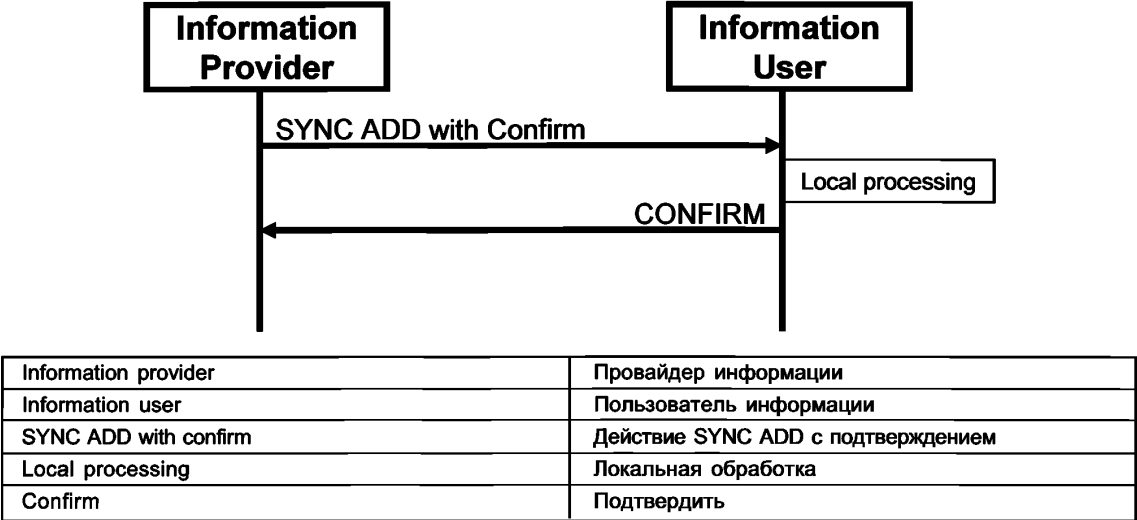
Information Provider

Information User

SYNC ADD with Confirm

Local processing

CONFIRM

| Information provider | Провайдер информации |
|---|---|
| Information user | Пользователь информации |
| SYNC ADD with confirm | Действие SYNC ADD с подтверждением |
| Local processing | Локальная обработка |
| Confirm | Подтвердить |